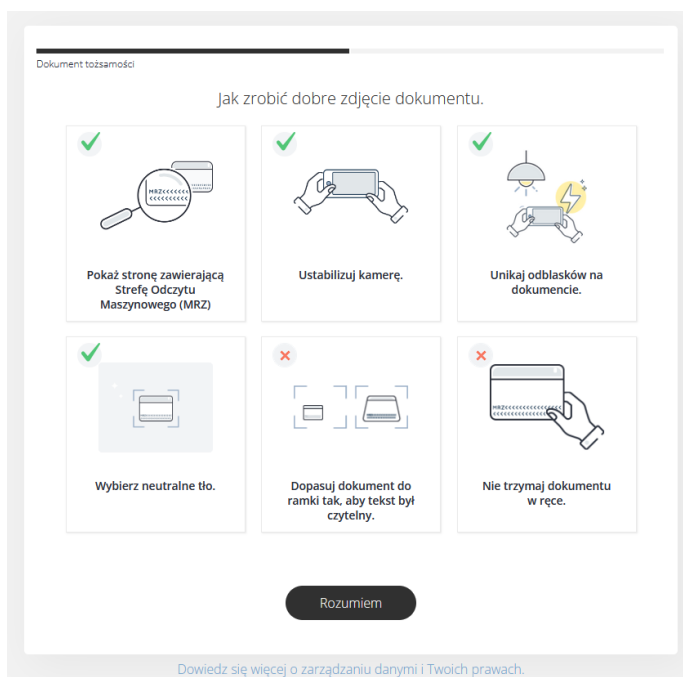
Dokument tożsamości

Jak zrobić dobre zdjęcie dokumentu.

MRZ<<<<<<<<<
<<<<<<<<<<<

Pokaż stronę zawierającą Strefę Odczytu Maszynowego (MRZ)

Ustabilizuj kamerę.

Unikaj odblasków na dokumencie.

Wybierz neutralne tło.

Dopasuj dokument do ramki tak, aby tekst był czytelny.

MRZ<<<<<<<<<<<<<<<<
<<<<<<<<<<<<<<<<<<<

Nie trzymaj dokumentu w ręce.

Rozumiem

Dowiedz się więcej o zarządzaniu danymi i Twoich prawach.